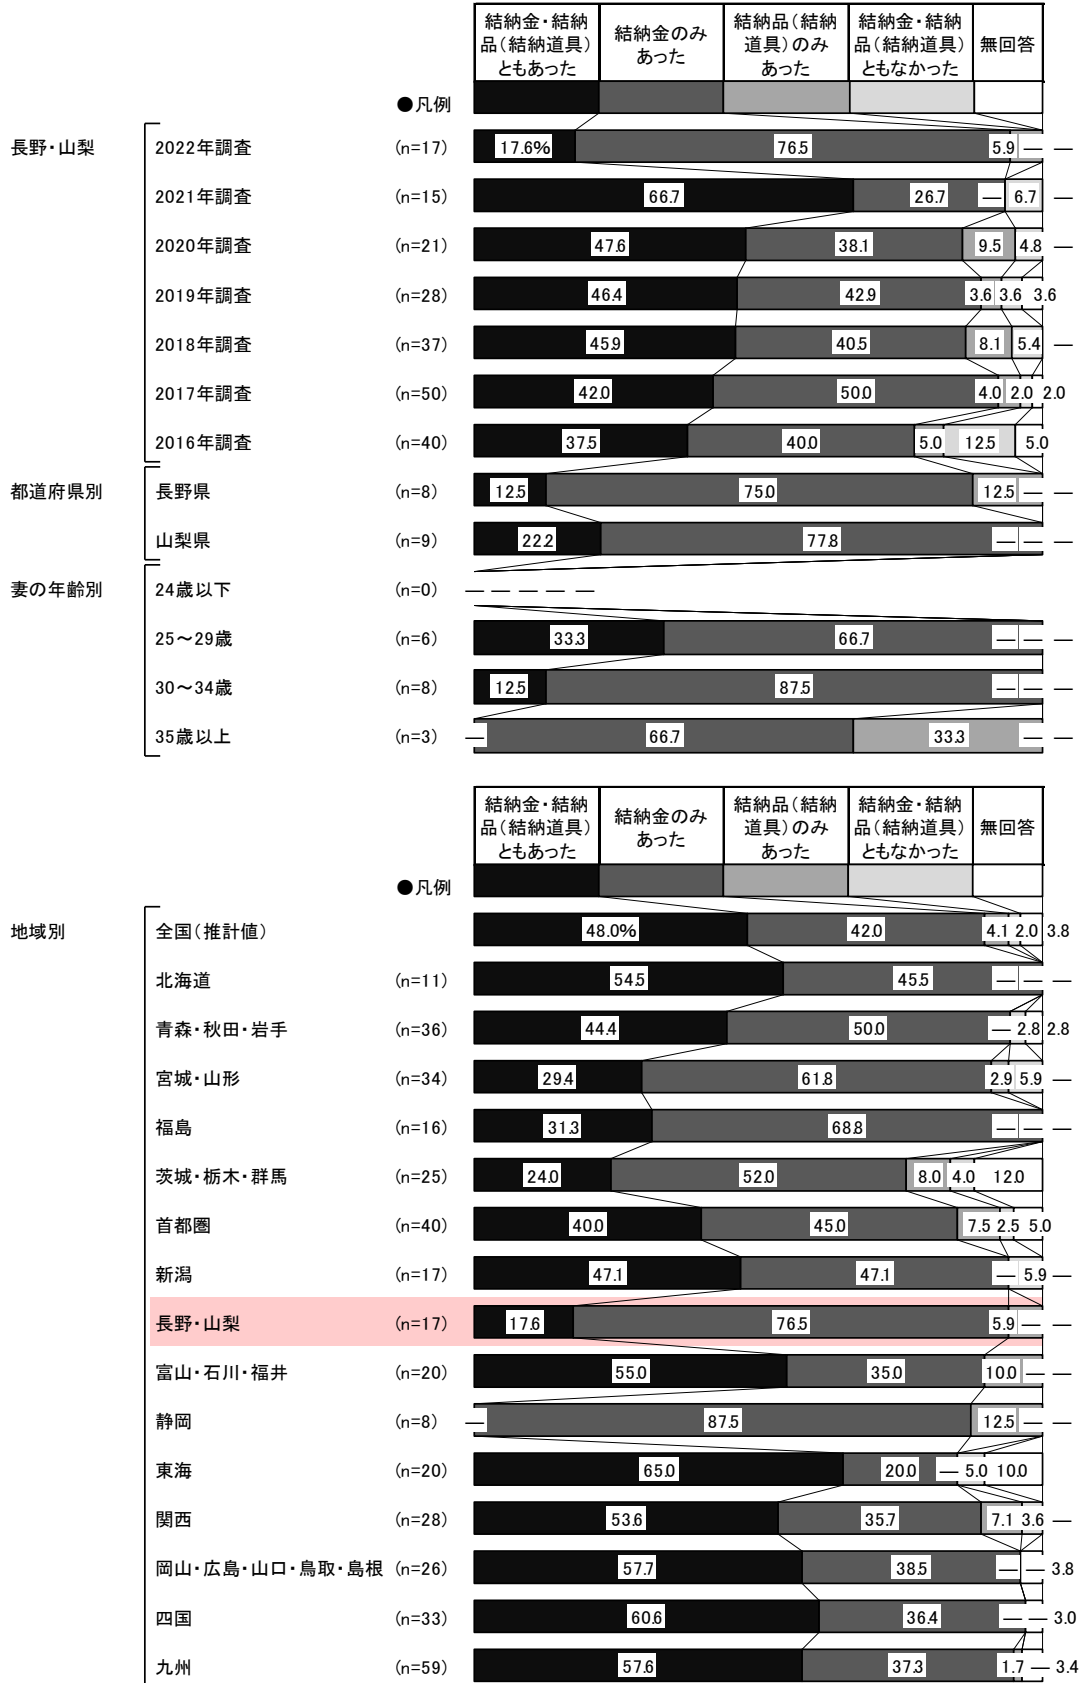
| 結納金・結納品（結納道具）ともあった | 結納金のみあった | 結納品（結納道具）のみあった | 結納金・結納品（結納道具）ともなかった | 無回答 |
|---|---|---|---|---|

●凡例

長野・山梨
2022年調査 (n=17) 17.6% 76.5 5.9 — —
2021年調査 (n=15) 66.7 26.7 — 6.7 —
2020年調査 (n=21) 47.6 38.1 9.5 4.8 —
2019年調査 (n=28) 46.4 42.9 3.6 3.6 3.6
2018年調査 (n=37) 45.9 40.5 8.1 5.4 —
2017年調査 (n=50) 42.0 50.0 4.0 2.0 2.0
2016年調査 (n=40) 37.5 40.0 5.0 12.5 5.0

都道府県別
長野県 (n=8) 12.5 75.0 12.5 — —
山梨県 (n=9) 22.2 77.8 — — —

妻の年齢別
24歳以下 (n=0) — — — — —
25～29歳 (n=6) 33.3 66.7 — — —
30～34歳 (n=8) 12.5 87.5 — — —
35歳以上 (n=3) — 66.7 33.3 — —

| 結納金・結納品（結納道具）ともあった | 結納金のみあった | 結納品（結納道具）のみあった | 結納金・結納品（結納道具）ともなかった | 無回答 |
|---|---|---|---|---|

●凡例

地域別
全国（推計値） 48.0% 42.0 4.1 2.0 3.8
北海道 (n=11) 54.5 45.5 — — —
青森・秋田・岩手 (n=36) 44.4 50.0 — 2.8 2.8
宮城・山形 (n=34) 29.4 61.8 2.9 5.9
福島 (n=16) 31.3 68.8 — — —
茨城・栃木・群馬 (n=25) 24.0 52.0 8.0 4.0 12.0
首都圏 (n=40) 40.0 45.0 7.5 2.5 5.0
新潟 (n=17) 47.1 47.1 — 5.9 —
長野・山梨 (n=17) 17.6 76.5 5.9 — —
富山・石川・福井 (n=20) 55.0 35.0 10.0 — —
静岡 (n=8) — 87.5 12.5 — —
東海 (n=20) 65.0 20.0 — 5.0 10.0
関西 (n=28) 53.6 35.7 7.1 3.6 —
岡山・広島・山口・鳥取・島根 (n=26) 57.7 38.5 — — 3.8
四国 (n=33) 60.6 36.4 — — 3.0
九州 (n=59) 57.6 37.3 1.7 — 3.4